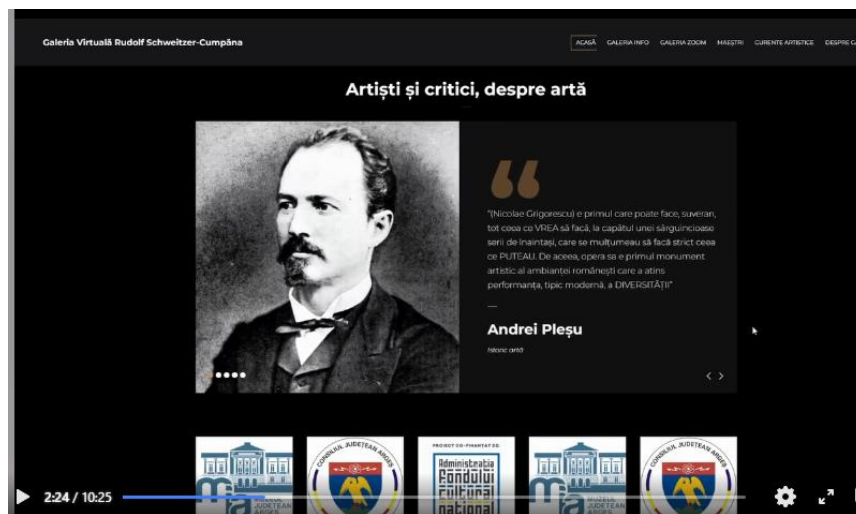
Galeria Virtuală Rudolf Schweitzer-Cumpăna

ACASĂ GALERIA INFO GALERIA ZOOM MAEȘTRI CURENTE ARTISTICE DESPRE G

Artiști și critici, despre artă

"(Nicolae Grigorescu) e primul care poate face, suveran, tot ceea ce VREA să facă, la capătul unei sârguincioase serii de înaintași, care se mulțumeau să facă strict ceea ce PUTEAU. De aceea, opera sa e primul monument artistic al ambianței românești care a atins performanța, tipic modernă, a DIVERSITĂȚII"

—

Andrei Pleșu

Istoric artă

CONSILIUL JUDEȚEAN ARGEȘ

PROIECT CO-FINANȚAT DE:

Administrația Fondului Cultural Național

MUZEUL JUDEȚEAN ARGEȘ

CONSILIUL JUDEȚEAN ARGEȘ

2:24 / 10:25